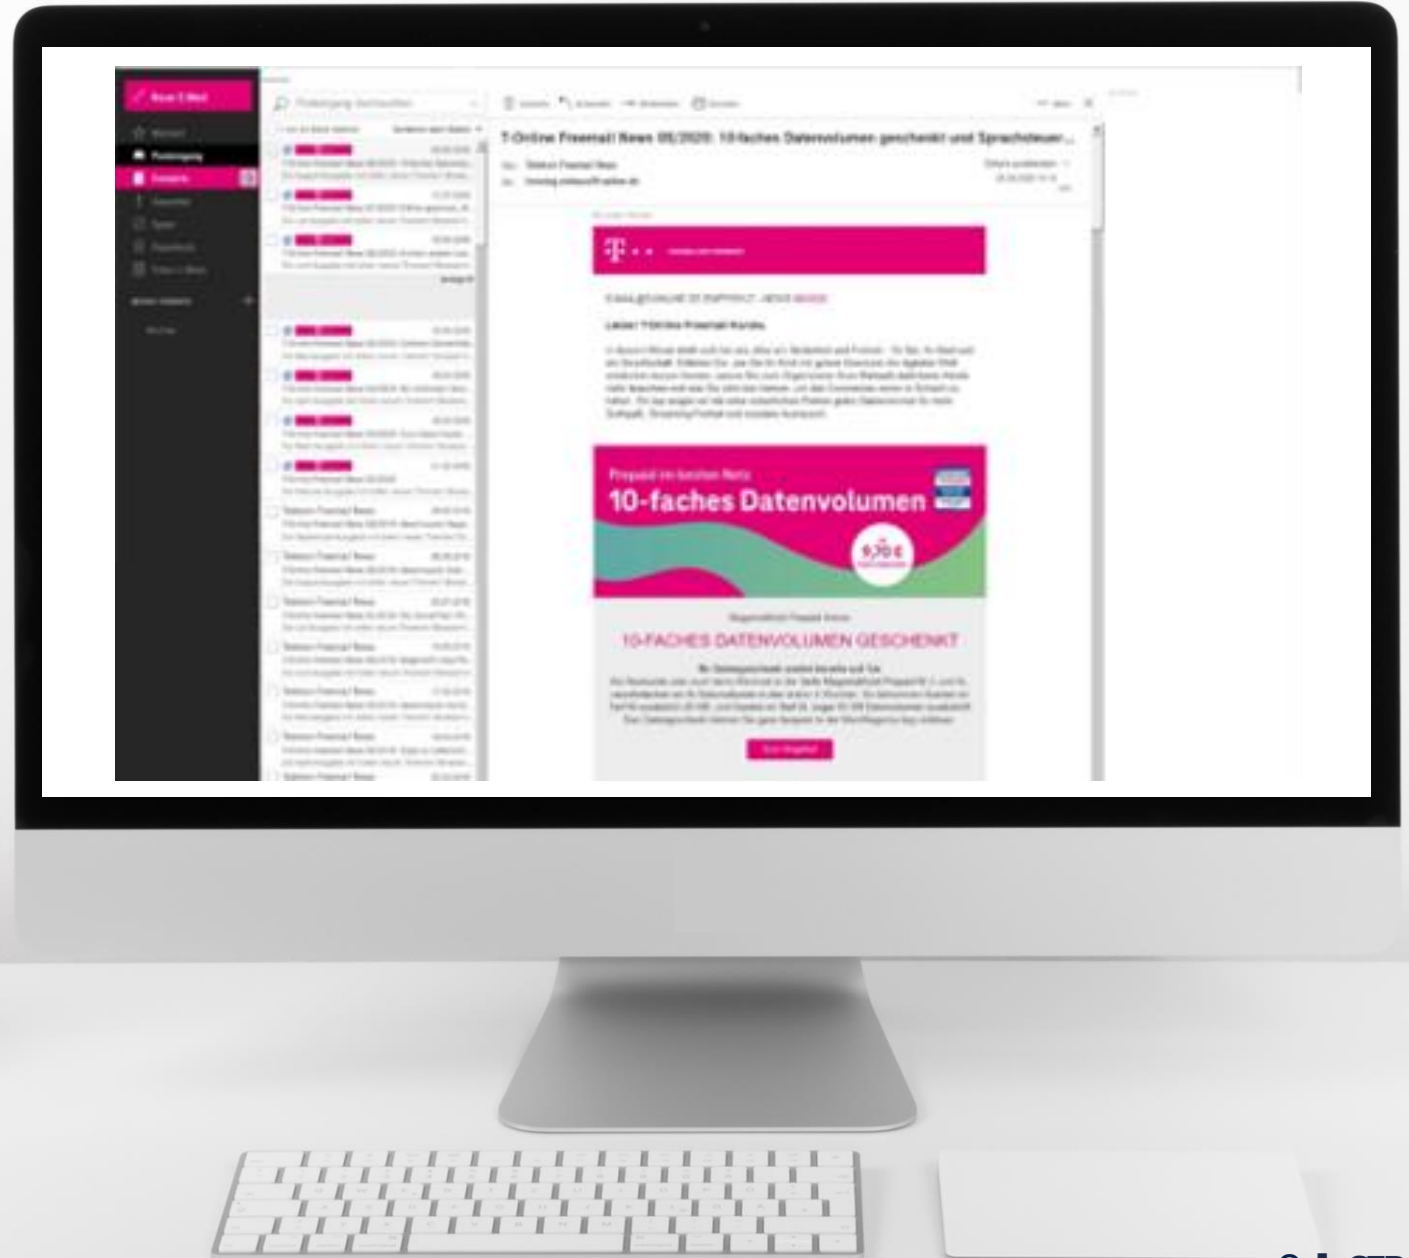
Neue E-Mail

Posteingang

Posteingang durchsuchen

T-Online Freemail News 05/2020: 10-faches Datenvolumen geschenkt und Sprachsteuer...

Liebe/r T-Online Freemail-Kunde,

Prepaid im besten Netz

10-faches Datenvolumen

9,70 €

10-FACHES DATENVOLUMEN GESCHENKT

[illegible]